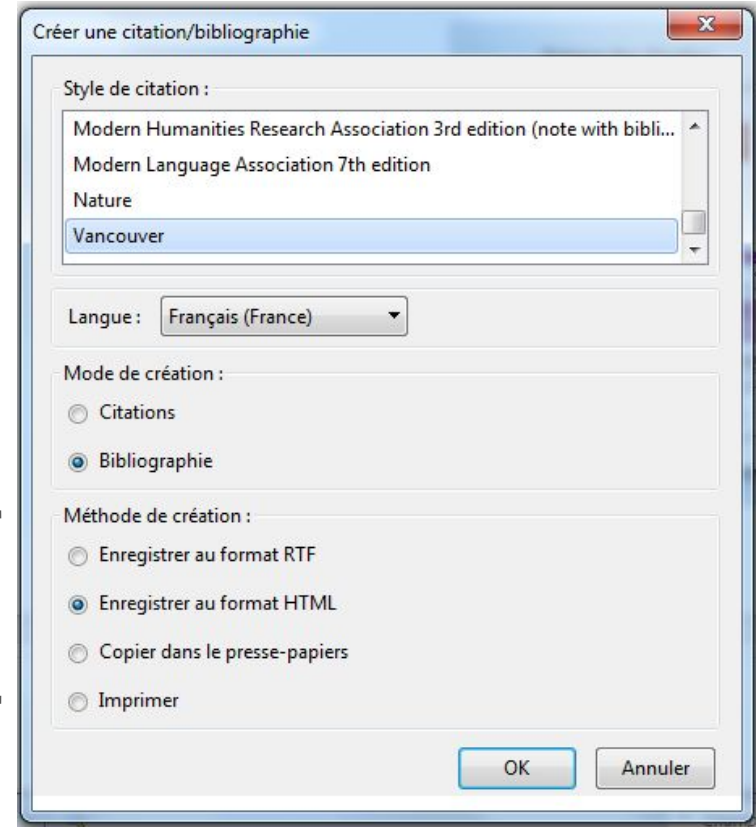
Créer une citation/bibliographie

Style de citation :

Modern Humanities Research Association 3rd edition (note with bibli...

Modern Language Association 7th edition

Nature

Vancouver

Langue : Français (France)

Mode de création :

Citations

Bibliographie

Méthode de création :

Enregistrer au format RTF

Enregistrer au format HTML

Copier dans le presse-papiers

Imprimer

OK

Annuler